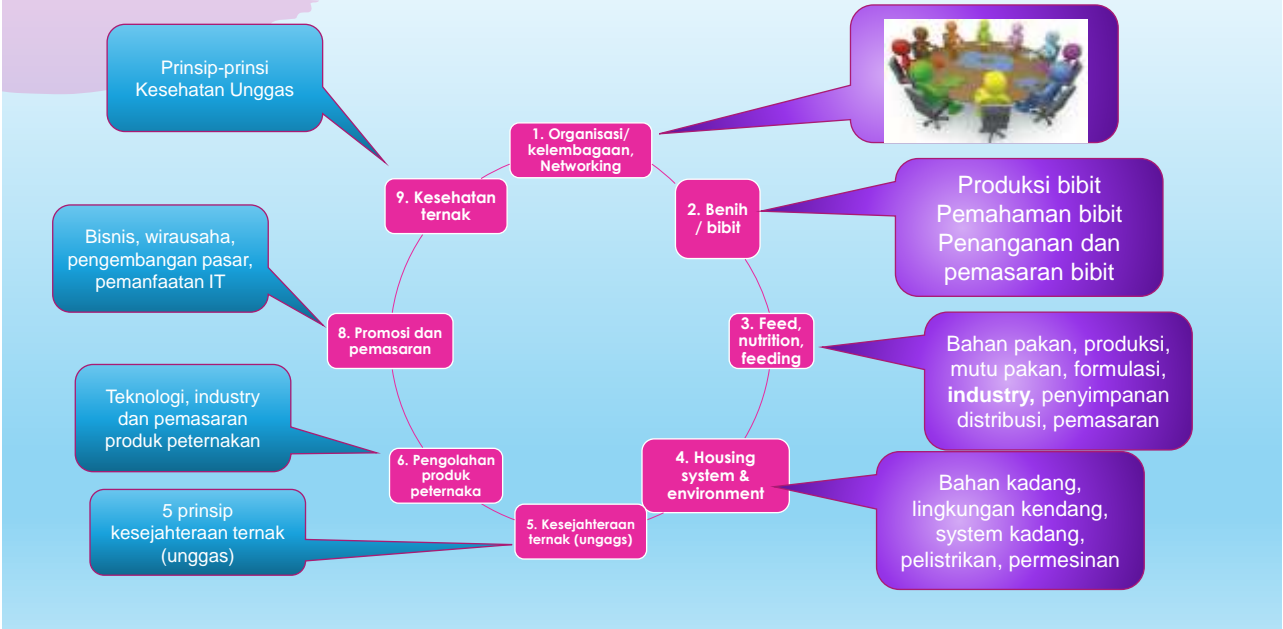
Prinsip-prinsi Kesehatan Unggas

1. Organisasi/ kelembagaan, Networking

9. Kesehatan ternak

2. Benih / bibit

Produksi bibit
Pemahaman bibit
Penanganan dan pemasaran bibit

Bisnis, wirausaha, pengembangan pasar, pemanfaatan IT

3. Feed, nutrition, feeding

Bahan pakan, produksi, mutu pakan, formulasi, **industry,** penyimpanan distribusi, pemasaran

8. Promosi dan pemasaran

Teknologi, industry dan pemasaran produk peternakan

4. Housing system & environment

6. Pengolahan produk peternaka

Bahan kadang, lingkungan kendang, system kadang, pelistrikan, permesinan

5 prinsip kesejahteraan ternak (unggas)

5. Kesejahteraan ternak (ungags)